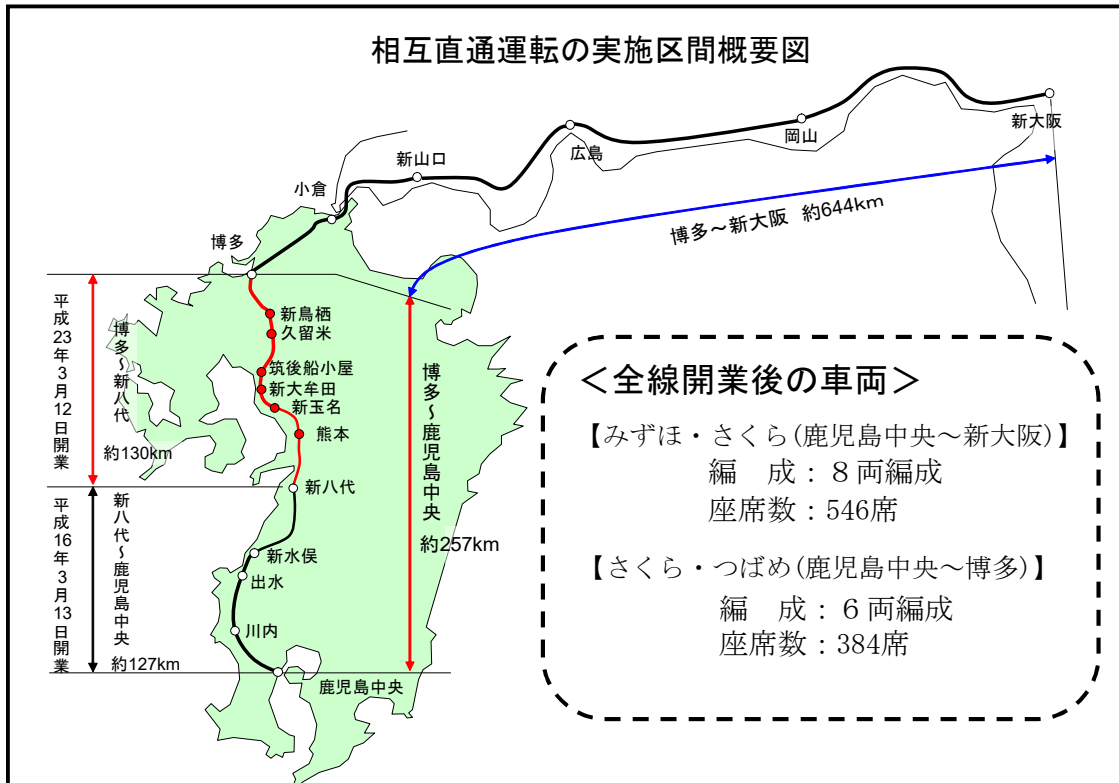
相互直通運転の実施区間概要図

新大阪
岡山
広島
新山口
小倉
博多
博多～新大阪　約644km

平成23年3月12日開業
博多～新八代
約130km

新鳥栖
久留米
筑後船小屋
新大牟田
新玉名
熊本
新八代

平成16年3月13日開業
新八代～鹿児島中央
約127km

新水俣
出水
川内
鹿児島中央

博多～鹿児島中央
約257km

＜全線開業後の車両＞
【みずほ・さくら(鹿児島中央～新大阪)】
編　成：８両編成
座席数：546席
【さくら・つばめ(鹿児島中央～博多)】
編　成：６両編成
座席数：384席